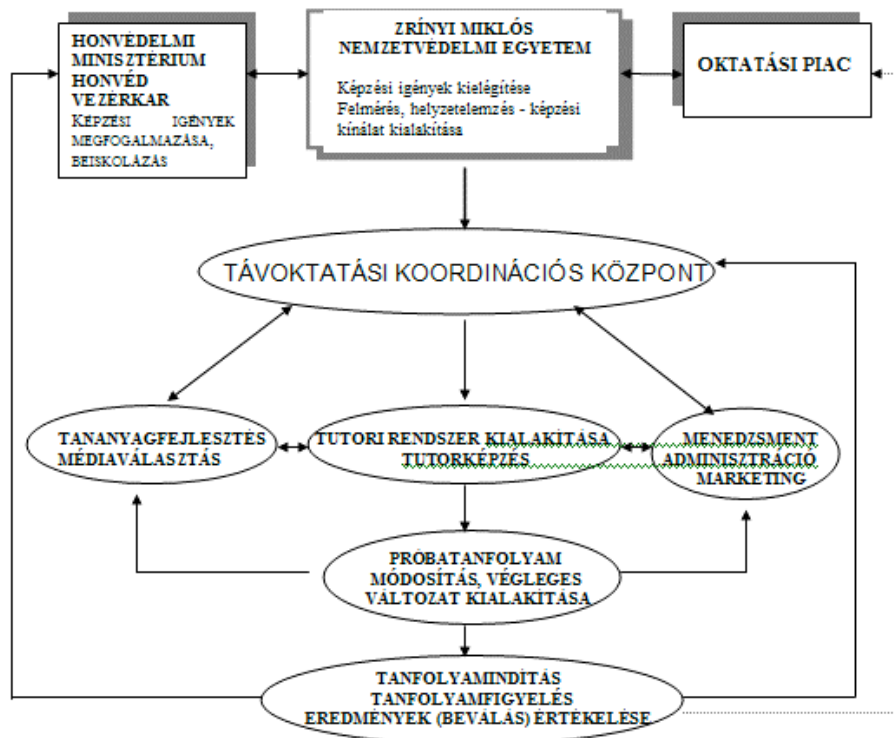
HONVÉDELMI MINISZTÉRIUM HONVÉD VEZÉRKAR
KÉPZÉSI IGÉNYEK MEGFOGALMAZÁSA, BEISKOLÁZÁS

ZRÍNYI MIKLÓS NEMZETVÉDELMI EGYETEM
Képzési igények kielégítése
Felmérés, helyzetelemzés - képzési kínálat kialakítása

OKTATÁSI PIAC

TÁVOKTATÁSI KOORDINÁCIÓS KÖZPONT

TANANYAGFEJLESZTÉS MÉDIAVÁLASZTÁS

TUTORI RENDSZER KIALAKÍTÁSA TUTORKÉPZÉS

MENEDZSMENT ADMINISZTRÁCIÓ MARKETING

PRÓBATANFOLYAM MÓDOSÍTÁS, VÉGLEGES VÁLTOZAT KIALAKÍTÁSA

TANFOLYAMINDÍTÁS TANFOLYAMFIGYELÉS EREDMÉNYEK (BEVÁLÁS) ÉRTÉKELÉSE